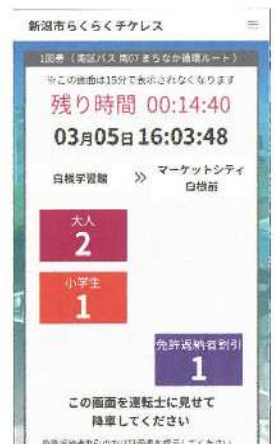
新潟市らくらくチケレス

1回券（南区バス 南07まちなか循環ルート）

※この画面は15分で表示されなくなります

残り時間 00:14:40

03月05日 16:03:48

白根学習館 ≫ マーケットシティ白根前

大人
2

小学生
1

免許返納者割引
1

この画面を運転士に見せて降車してください

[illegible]